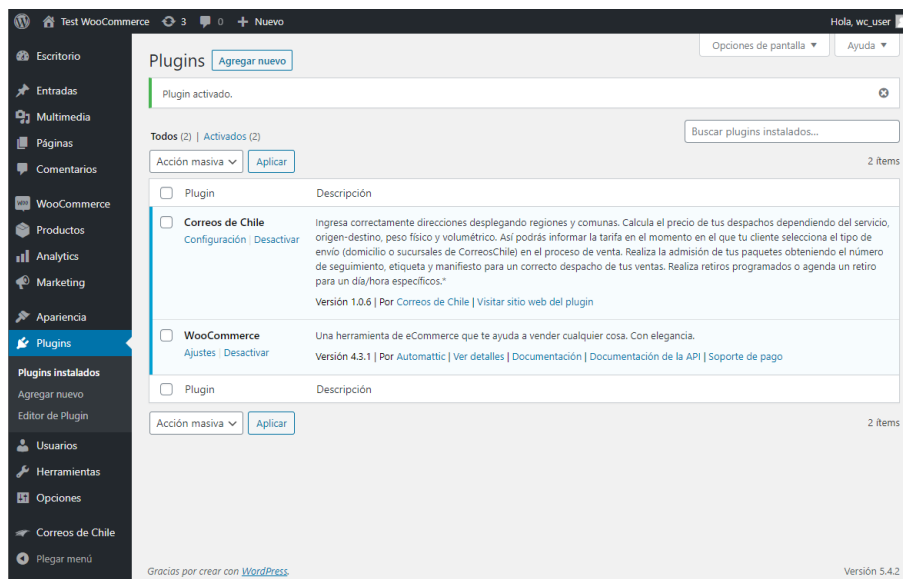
Test WooCommerce 3 0 + Nuevo
Hola, wc_user

Escritorio
Entradas
Multimedia
Páginas
Comentarios
WooCommerce
Productos
Analytics
Marketing
Apariencia
Plugins
Plugins instalados
Agregar nuevo
Editor de Plugin
Usuarios
Herramientas
Opciones
Correos de Chile
Plegar menú

Opciones de pantalla ▼
Ayuda ▼

Plugins Agregar nuevo

Plugin activado.

Todos (2) | Activados (2)
Buscar plugins instalados...

Acción masiva
Aplicar
2 ítems

| | Plugin | Descripción |
|---|---|---|
| | Correos de Chile<br>Configuración \| Desactivar | Ingresa correctamente direcciones desplegando regiones y comunas. Calcula el precio de tus despachos dependiendo del servicio, origen-destino, peso físico y volumétrico. Así podrás informar la tarifa en el momento en que tu cliente selecciona el tipo de envío (domicilio o sucursales de CorreosChile) en el proceso de venta. Realiza la admisión de tus paquetes obteniendo el número de seguimiento, etiqueta y manifiesto para un correcto despacho de tus ventas. Realiza retiros programados o agenda un retiro para un día/hora específicos."<br>Versión 1.0.6 \| Por Correos de Chile \| Visitar sitio web del plugin |
| | WooCommerce<br>Ajustes \| Desactivar | Una herramienta de eCommerce que te ayuda a vender cualquier cosa. Con elegancia.<br>Versión 4.3.1 \| Por Automattic \| Ver detalles \| Documentación \| Documentación de la API \| Soporte de pago |
| | Plugin | Descripción |

Acción masiva
Aplicar
2 ítems

Gracias por crear con WordPress.
Versión 5.4.2